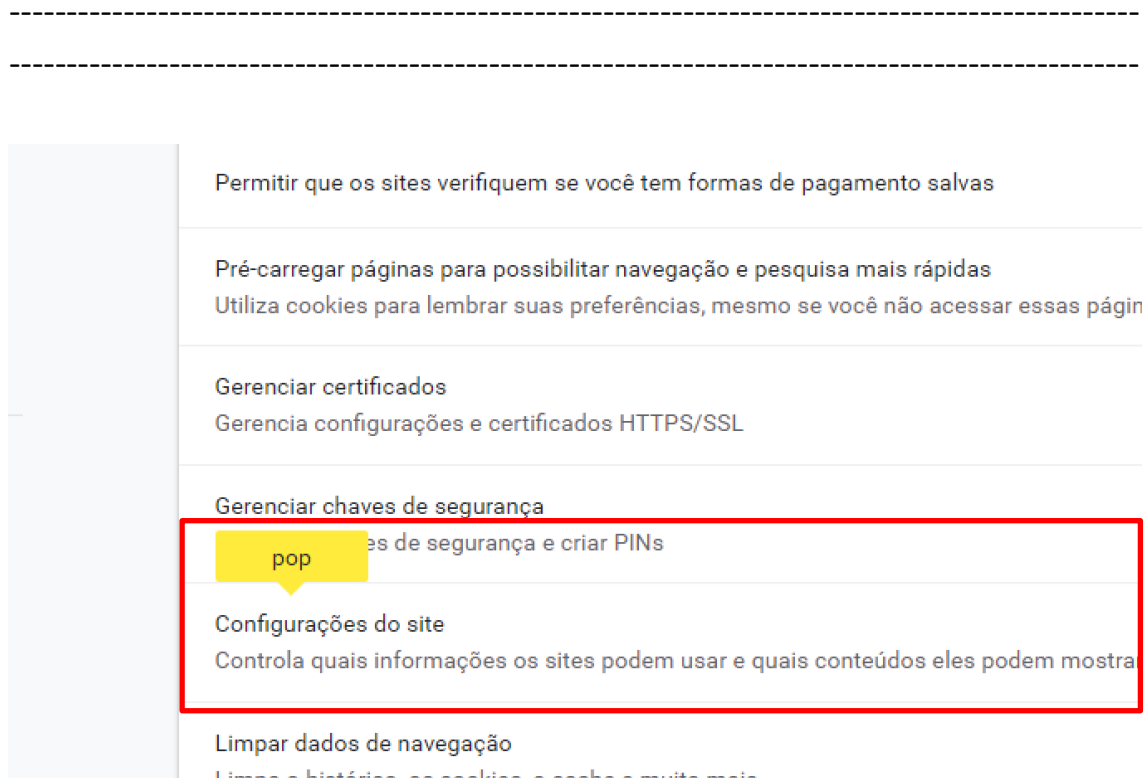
---------------------------------------------------------------------------------------------------------------------------

---------------------------------------------------------------------------------------------------------------------------

Permitir que os sites verifiquem se você tem formas de pagamento salvas

Pré-carregar páginas para possibilitar navegação e pesquisa mais rápidas
Utiliza cookies para lembrar suas preferências, mesmo se você não acessar essas págin

Gerenciar certificados
Gerencia configurações e certificados HTTPS/SSL

Gerenciar chaves de segurança
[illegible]es de segurança e criar PINs

pop

Configurações do site
Controla quais informações os sites podem usar e quais conteúdos eles podem mostra

Limpar dados de navegação
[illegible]